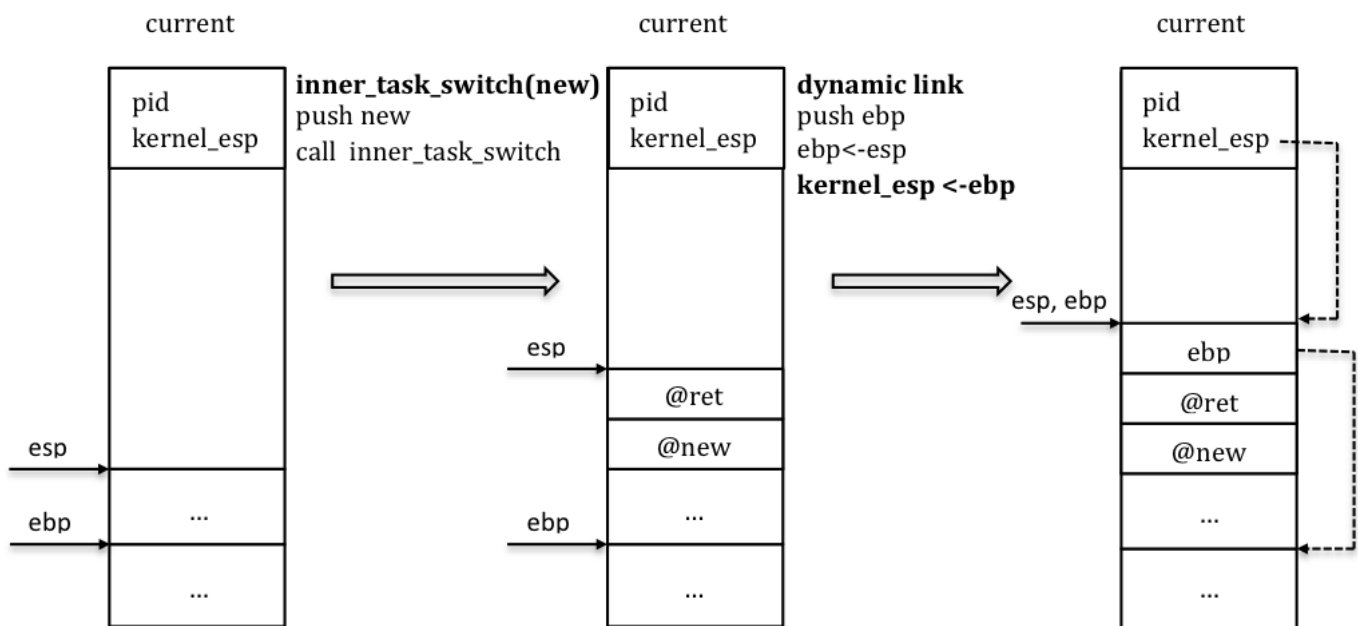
current

pid
kernel_esp

esp
ebp
...
...

inner_task_switch(new)
push new
call inner_task_switch

current

pid
kernel_esp

esp
@ret
@new
ebp
...
...

dynamic link
push ebp
ebp<-esp
kernel_esp <-ebp

current

pid
kernel_esp

esp, ebp
ebp
@ret
@new
...
...